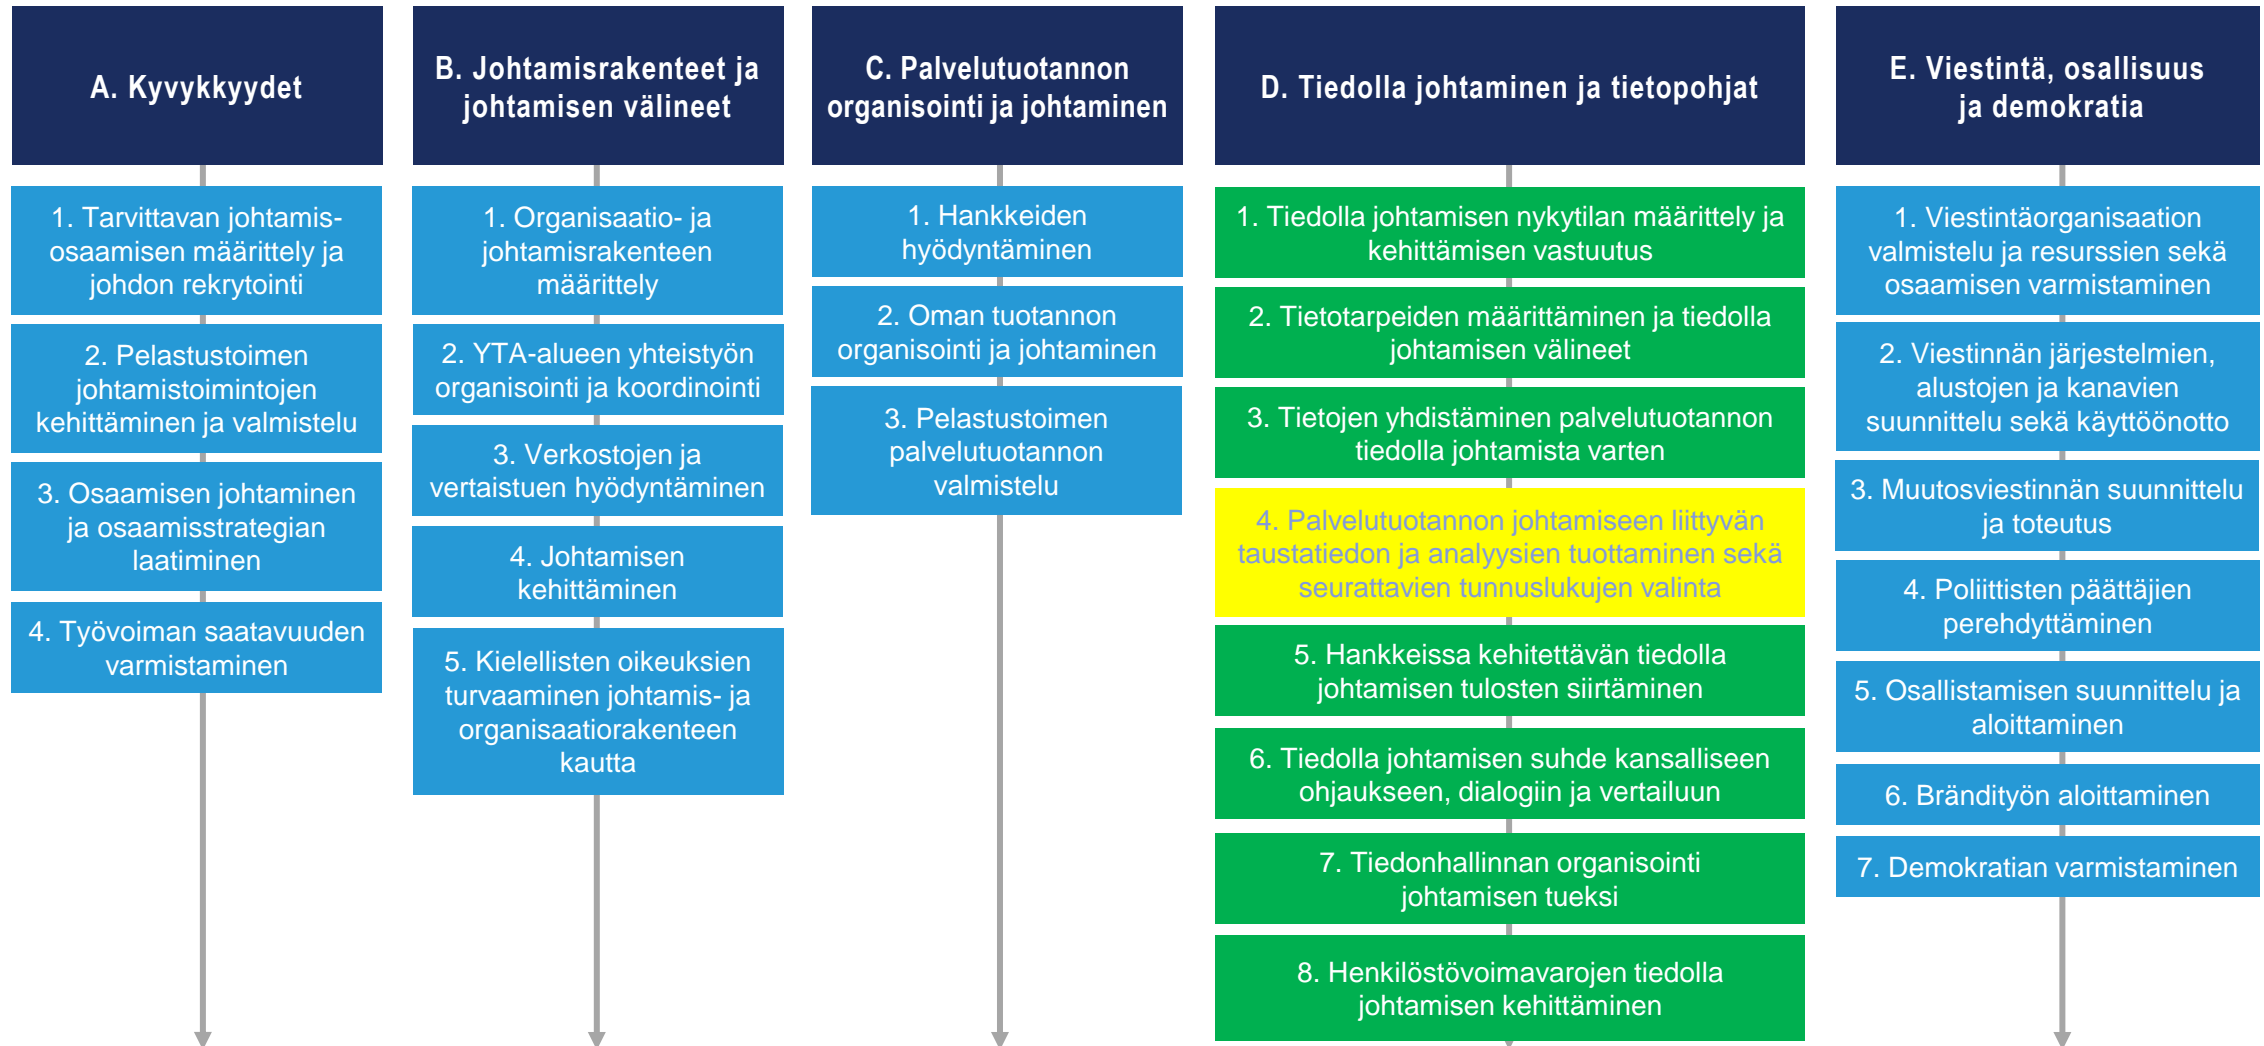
A. Kyvykkyydet

1. Tarvittavan johtamisosaamisen määrittely ja johdon rekrytointi

2. Pelastustoimen johtamistoimintojen kehittäminen ja valmistelu

3. Osaamisen johtaminen ja osaamisstrategian laatiminen

4. Työvoiman saatavuuden varmistaminen

B. Johtamisrakenteet ja johtamisen välineet

1. Organisaatio- ja johtamisrakenteen määrittely

2. YTA-alueen yhteistyön organisointi ja koordinointi

3. Verkostojen ja vertaistuen hyödyntäminen

4. Johtamisen kehittäminen

5. Kielellisten oikeuksien turvaaminen johtamis- ja organisaatiorakenteen kautta

C. Palvelutuotannon organisointi ja johtaminen

1. Hankkeiden hyödyntäminen

2. Oman tuotannon organisointi ja johtaminen

3. Pelastustoimen palvelutuotannon valmistelu

D. Tiedolla johtaminen ja tietopohjat

1. Tiedolla johtamisen nykytilan määrittely ja kehittämisen vastuutus

2. Tietotarpeiden määrittäminen ja tiedolla johtamisen välineet

3. Tietojen yhdistäminen palvelutuotannon tiedolla johtamista varten

4. Palvelutuotannon johtamiseen liittyvän taustatiedon ja analyysien tuottaminen sekä seurattavien tunnuslukujen valinta

5. Hankkeissa kehitettävän tiedolla johtamisen tulosten siirtäminen

6. Tiedolla johtamisen suhde kansalliseen ohjaukseen, dialogiin ja vertailuun

7. Tiedonhallinnan organisointi johtamisen tueksi

8. Henkilöstövoimavarojen tiedolla johtamisen kehittäminen

E. Viestintä, osallisuus ja demokratia

1. Viestintäorganisaation valmistelu ja resurssien sekä osaamisen varmistaminen

2. Viestinnän järjestelmien, alustojen ja kanavien suunnittelu sekä käyttöönotto

3. Muutosviestinnän suunnittelu ja toteutus

4. Poliittisten päättäjien perehdyttäminen

5. Osallistamisen suunnittelu ja aloittaminen

6. Brändityön aloittaminen

7. Demokratian varmistaminen